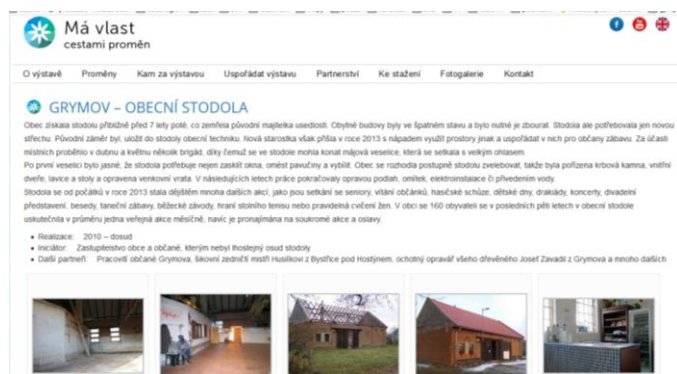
Má vlast
cestami proměn

O výstavě Proměny Kam za výstavou Uspořádat výstavu Partnerství Ke stažení Fotogalerie Kontakt

GRYMOV – OBECNÍ STODOLA

Obec získala stodolu přibližně před 7 lety poté, co zemřela původní majitelka usedlosti. Obytné budovy byly ve špatném stavu a bylo nutné je zbourat. Stodola ale potřebovala jen novou střechu. Původní záměr byl, uložit do stodoly obecní techniku. Nová starostka však přišla v roce 2013 s nápadem využít prostory jinak a uspořádat v nich pro občany zábavu. Za účasti místních proběhlo v dubnu a květnu několik brigád, díky čemuž se ve stodole mohla konat májová veselice, která se setkala s velkým ohlasem.
Po první veselici bylo jasné, že stodola potřebuje nejen zasklít okna, omést pavučiny a vybílit. Obec se rozhodla postupně stodolu zvelebovat, takže byla pořízena krbová kamna, vnitřní dveře, lavice a stoly a opravena venkovní vrata. V následujících letech práce pokračovaly opravou podlah, omítek, elektroinstalace či přivedením vody.
Stodola se od počátků v roce 2013 stala dějištěm mnoha dalších akcí, jako jsou setkání se seniory, vítání občánků, hasičské schůze, dětské dny, drakiády, koncerty, divadelní představení, besedy, taneční zábavy, běžecké závody, hraní stolního tenisu nebo pravidelná cvičení žen. V obci se 160 obyvateli se v posledních pěti letech v obecní stodole uskutečnila v průměru jedna veřejná akce měsíčně, navíc je pronajímána na soukromé akce a oslavy.

• Realizace: 2010 – dosud
• Iniciátor: Zastupitelstvo obce a občané, kterým nebyl lhostejný osud stodoly
• Další partneři: Pracovití občané Grymova, šikovní zedničtí mistři Husílkovi z Bystřice pod Hostýnem, ochotný opravář všeho dřevěného Josef Zavadil z Grymova a mnoho dalších